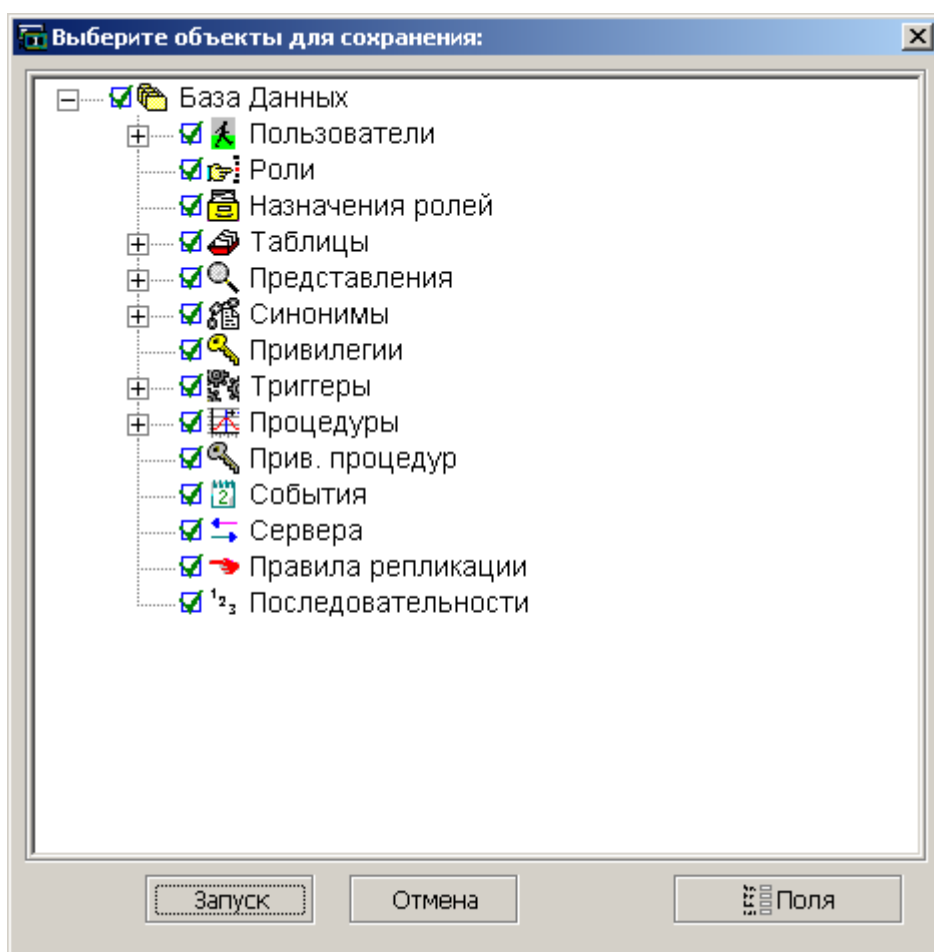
Выберите объекты для сохранения:

База Данных
Пользователи
Роли
Назначения ролей
Таблицы
Представления
Синонимы
Привилегии
Триггеры
Процедуры
Прив. процедур
События
Сервера
Правила репликации
Последовательности

Запуск
Отмена
Поля